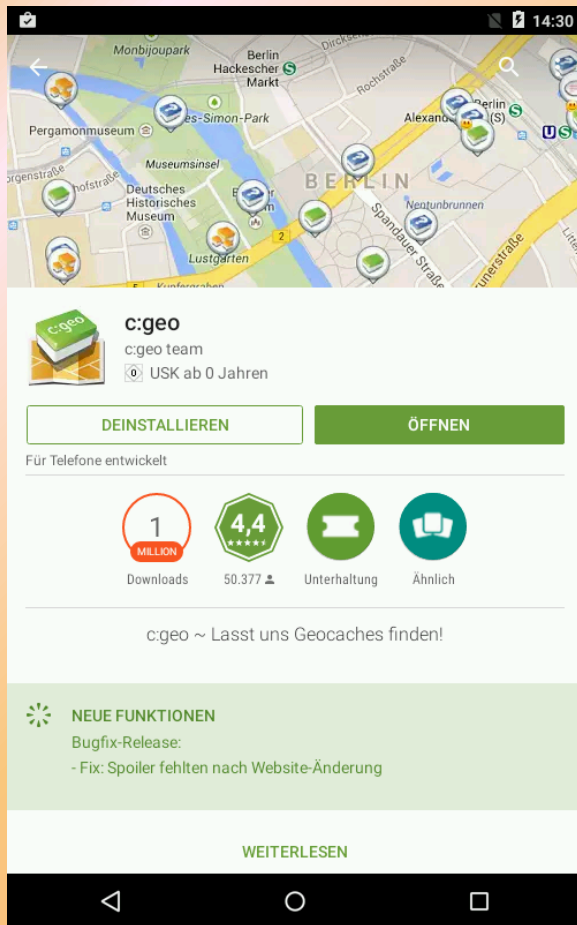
14:30

Monbijoupark
Berlin Hackescher Markt
Dircksenstraße
Rochstraße
Berlin Alexanderplatz (S)
Pergamonmuseum
James-Simon-Park
Museumsinsel
Oranienburger Straße
Deutsches Historisches Museum
BERLIN
Neptunbrunnen
Spandauer Straße
Lustgarten
2
Kupfergraben
Münzstraße
Littenstraße

c:geo
c:geo team
0 USK ab 0 Jahren

DEINSTALLIEREN
ÖFFNEN
Für Telefone entwickelt

1 MILLION
Downloads
4,4
50.377
Unterhaltung
Ähnlich

c:geo ~ Lasst uns Geocaches finden!

NEUE FUNKTIONEN
Bugfix-Release:
- Fix: Spoiler fehlten nach Website-Änderung

WEITERLESEN